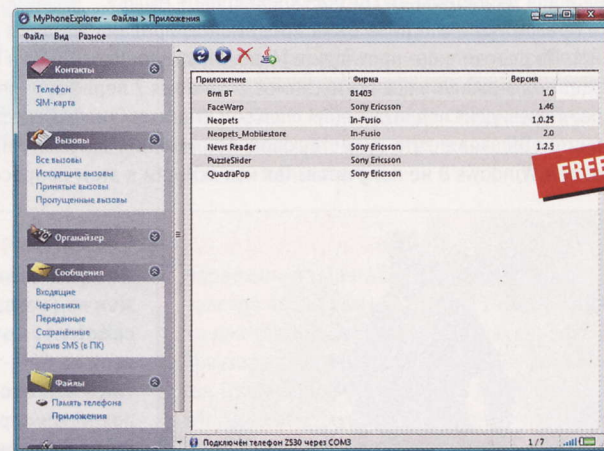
MyPhoneExplorer - Файлы > Приложения

Файл Вид Разное

Контакты
Телефон
SIM-карта

Вызовы
Все вызовы
Исходящие вызовы
Принятые вызовы
Пропущенные вызовы

Органайзер

Сообщения
Входящие
Черновики
Переданные
Сохранённые
Архив SMS (в ПК)

Файлы
Память телефона
Приложения

| Приложение | Фирма | Версия |
|---|---|---|
| Brm BT | 81403 | 1.0 |
| FaceWarp | Sony Ericsson | 1.46 |
| Neopets | In-Fusio | 1.0.25 |
| Neopets_Mobilestore | In-Fusio | 2.0 |
| News Reader | Sony Ericsson | 1.2.5 |
| PuzzleSlider | Sony Ericsson | |
| QuadraPop | Sony Ericsson | |

FREE

Подключён телефон Z530 через COM3

1/7